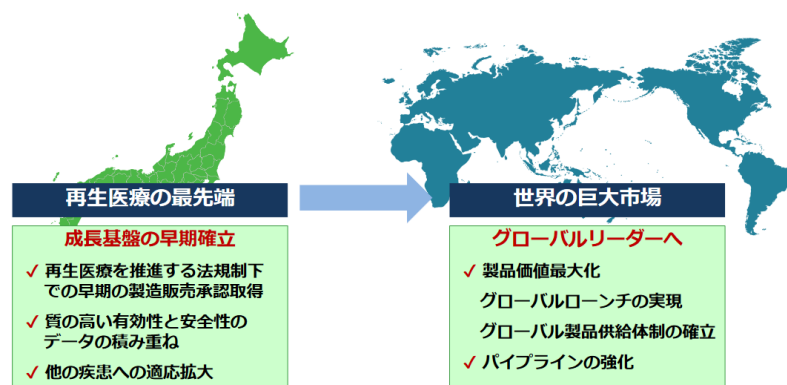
再生医療の最先端

成長基盤の早期確立

✓ 再生医療を推進する法規制下での早期の製造販売承認取得

✓ 質の高い有効性と安全性のデータの積み重ね

✓ 他の疾患への適応拡大

世界の巨大市場

グローバルリーダーへ

✓ 製品価値最大化

グローバルローンチの実現

グローバル製品供給体制の確立

✓ パイプラインの強化